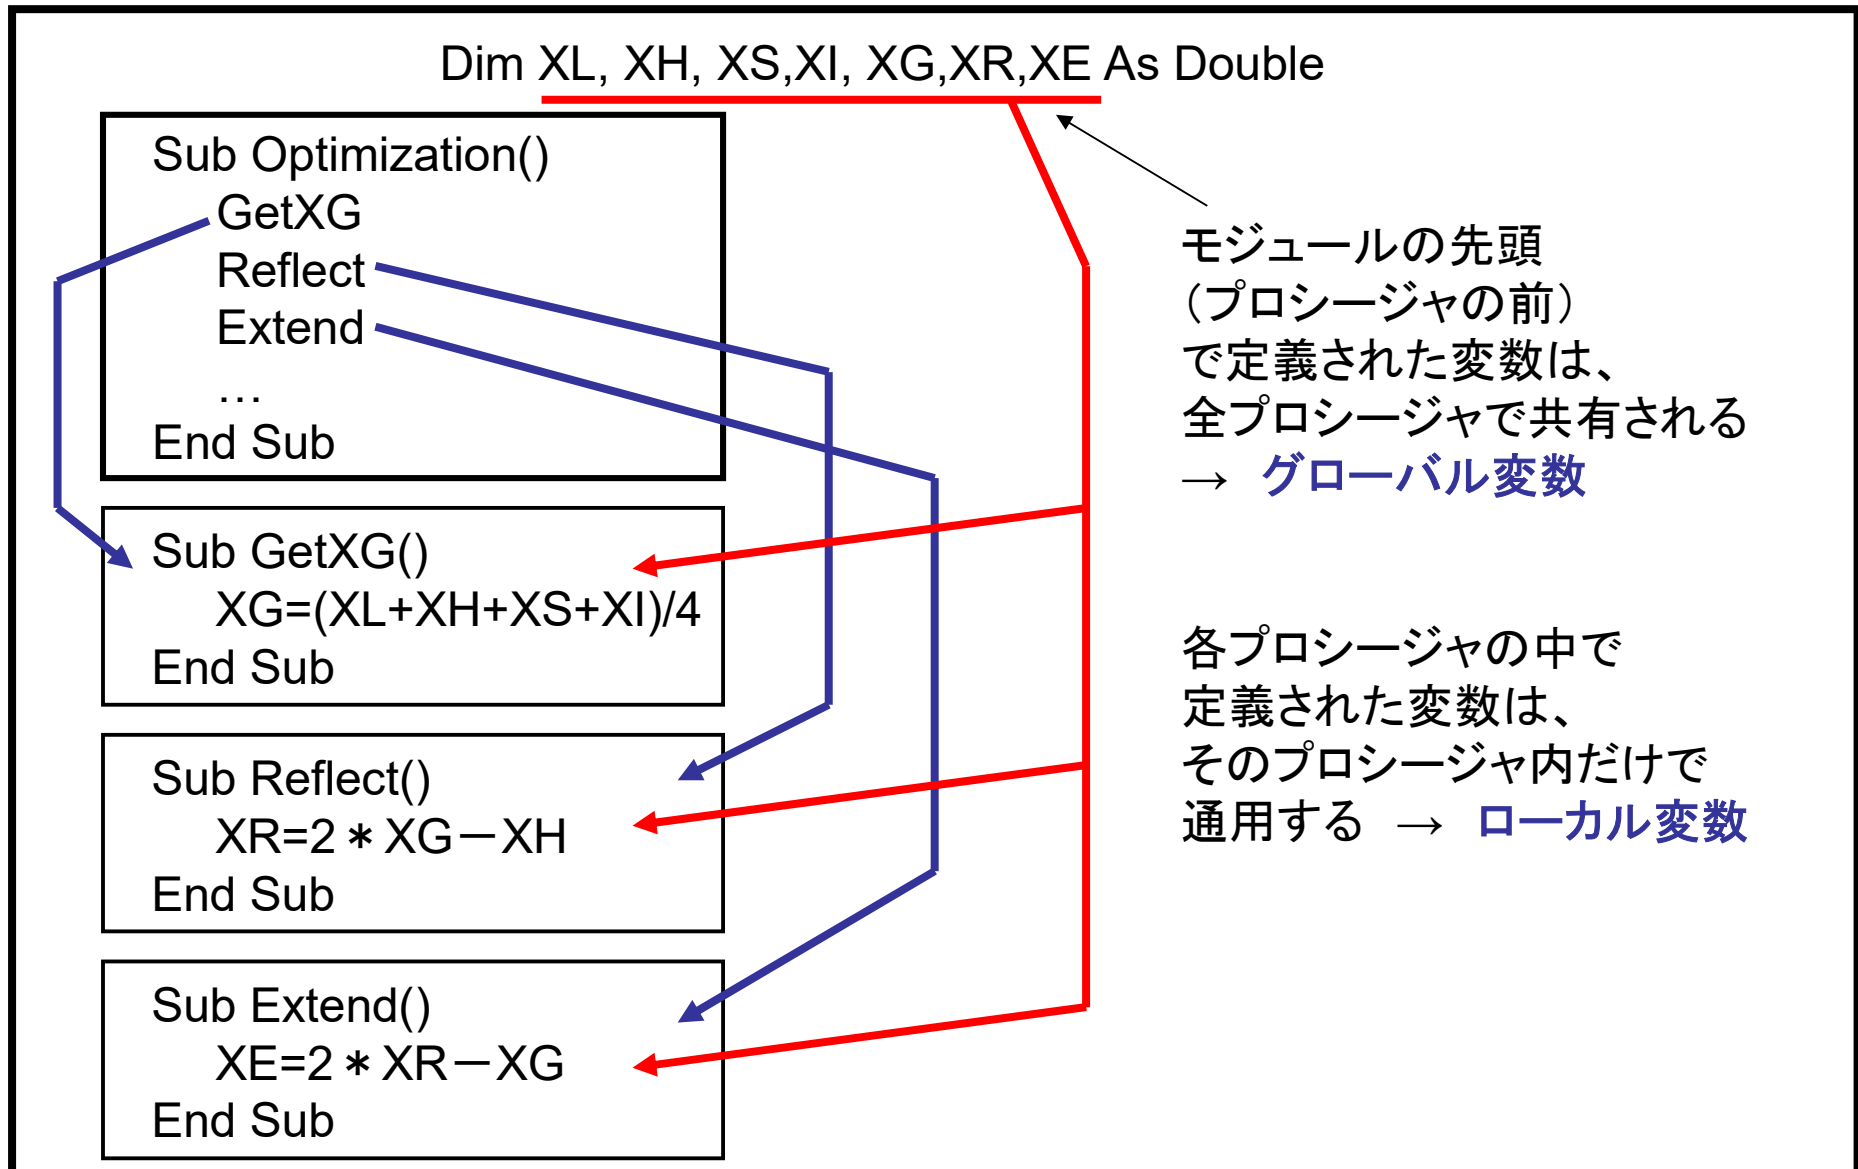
Dim XL, XH, XS,XI, XG,XR,XE As Double

Sub Optimization()
GetXG
Reflect
Extend
…
End Sub

Sub GetXG()
XG=(XL+XH+XS+XI)/4
End Sub

Sub Reflect()
XR=2＊XG－XH
End Sub

Sub Extend()
XE=2＊XR－XG
End Sub

モジュールの先頭
（プロシージャの前）
で定義された変数は、
全プロシージャで共有される
→ グローバル変数

各プロシージャの中で
定義された変数は、
そのプロシージャ内だけで
通用する → ローカル変数